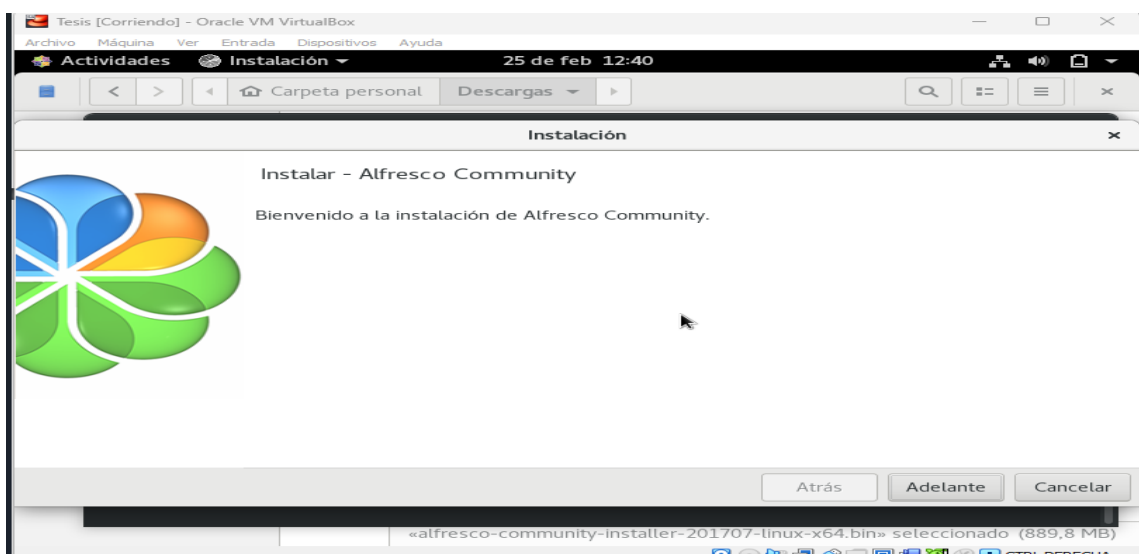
Tesis [Corriendo] - Oracle VM VirtualBox

Archivo Máquina Ver Entrada Dispositivos Ayuda

Actividades Instalación 25 de feb 12:40

Carpeta personal Descargas

Instalación

Instalar - Alfresco Community

Bienvenido a la instalación de Alfresco Community.

Atrás Adelante Cancelar

«alfresco-community-installer-201707-linux-x64.bin» seleccionado (889,8 MB)

CTRL DERECHA